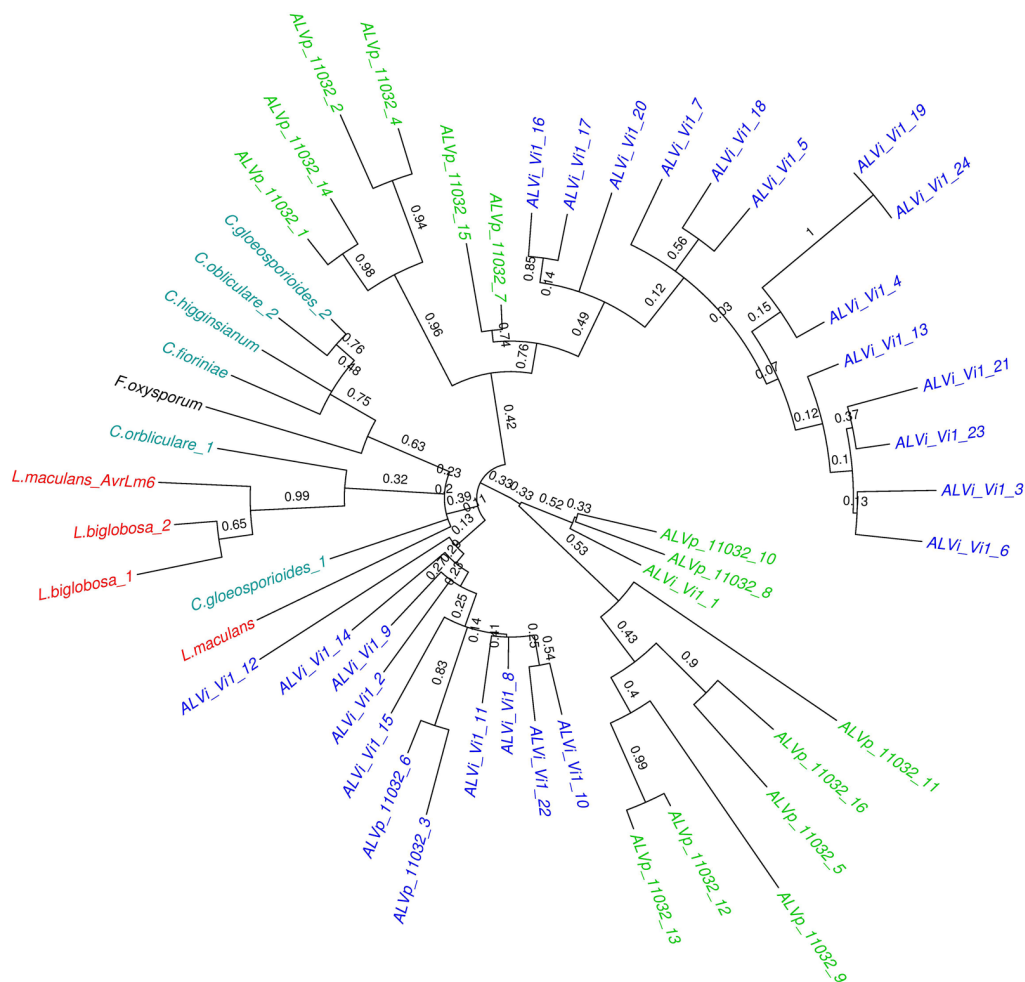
ALVp_11032_2
ALVp_11032_4
ALVp_11032_14
ALVp_11032_1
0.94
0.98
ALVp_11032_15
ALVp_11032_7
ALVi_Vi1_16
ALVi_Vi1_17
ALVi_Vi1_20
ALVi_Vi1_7
ALVi_Vi1_18
ALVi_Vi1_5
ALVi_Vi1_19
ALVi_Vi1_24
0.85
0.14
0.56
1
C.gloeosporioides_2
C.obliculare_2
C.higginsianum
C.fioriniae
F.oxysporum
C.orbliculare_1
L.maculans_AvrLm6
L.biglobosa_2
L.biglobosa_1
0.76
0.48
0.75
0.63
0.96
0.74
0.76
0.49
0.12
0.03
0.15
ALVi_Vi1_4
ALVi_Vi1_13
0.07
ALVi_Vi1_21
0.37
0.12
ALVi_Vi1_23
0.1
0.13
ALVi_Vi1_3
ALVi_Vi1_6
0.42
0.23
0.32
0.2
0.99
0.39
0.1
0.65
0.13
0.33
0.33
0.52
0.33
0.53
ALVp_11032_10
ALVp_11032_8
ALVi_Vi1_1
C.gloeosporioides_1
L.maculans
ALVi_Vi1_12
ALVi_Vi1_14
ALVi_Vi1_9
ALVi_Vi1_2
ALVi_Vi1_15
0.25
0.83
ALVp_11032_6
ALVp_11032_3
0.14
0.11
0.35
0.54
ALVi_Vi1_11
ALVi_Vi1_8
ALVi_Vi1_22
ALVi_Vi1_10
0.43
0.9
0.4
0.99
ALVp_11032_11
ALVp_11032_16
ALVp_11032_5
ALVp_11032_12
ALVp_11032_13
ALVp_11032_9